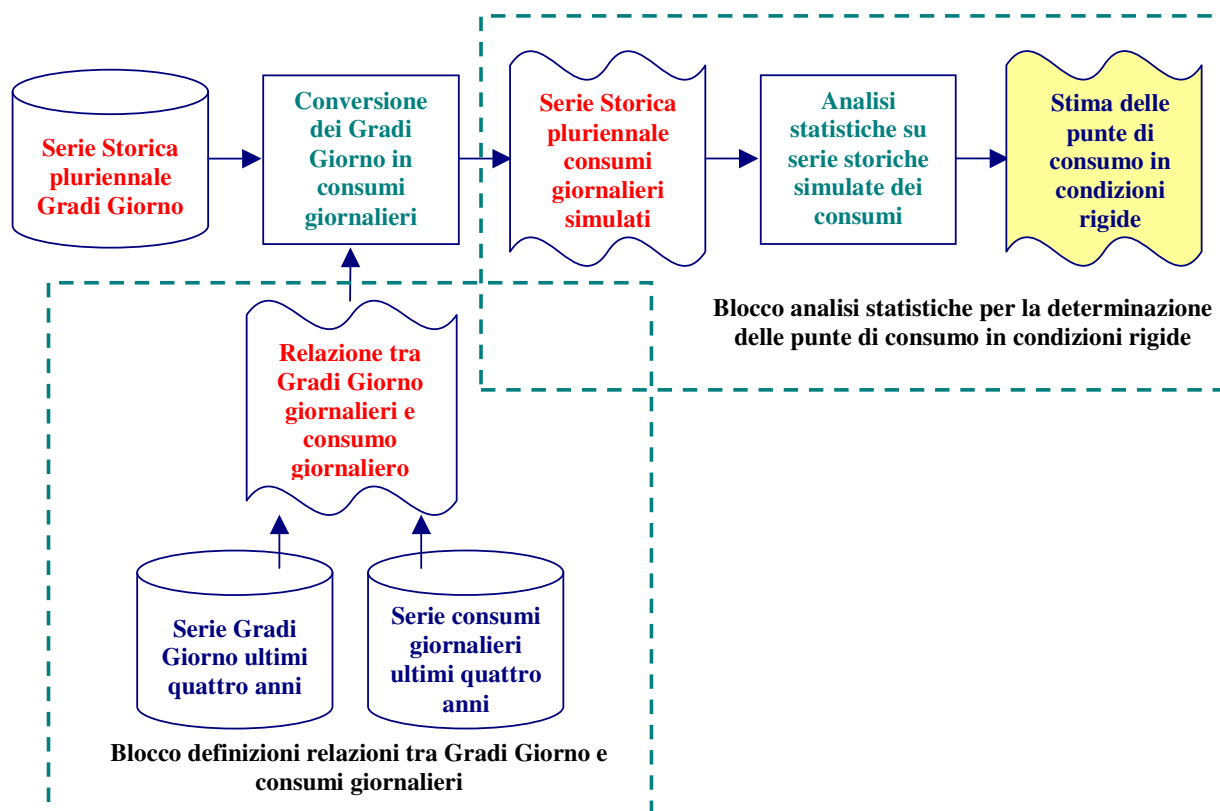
Serie Storica pluriennale Gradi Giorno

Conversione dei Gradi Giorno in consumi giornalieri

Serie Storica pluriennale consumi giornalieri simulati

Analisi statistiche su serie storiche simulate dei consumi

Stima delle punte di consumo in condizioni rigide

Blocco analisi statistiche per la determinazione delle punte di consumo in condizioni rigide

Relazione tra Gradi Giorno giornalieri e consumo giornaliero

Serie Gradi Giorno ultimi quattro anni

Serie consumi giornalieri ultimi quattro anni

Blocco definizioni relazioni tra Gradi Giorno e consumi giornalieri